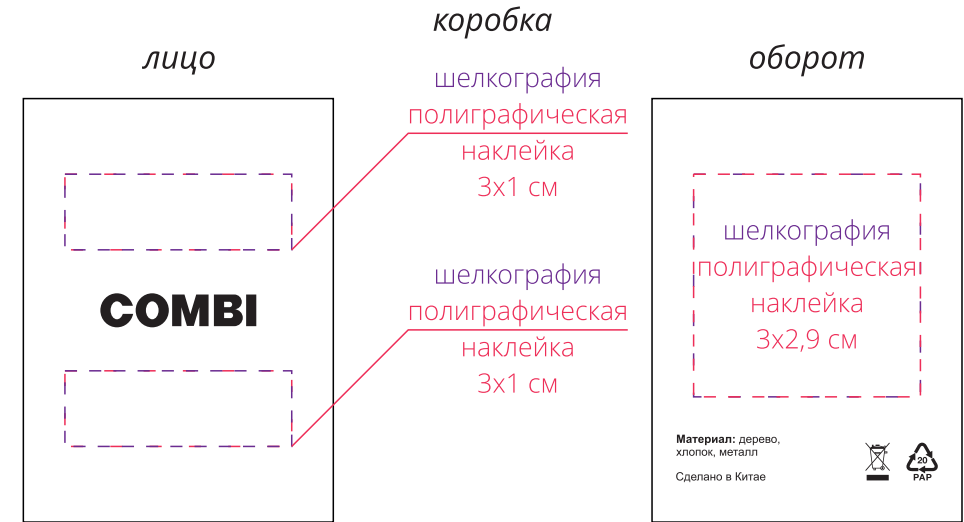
коробка

лицо

оборот

шелкография
полиграфическая
наклейка
3x1 см

COMBI

шелкография
полиграфическая
наклейка
3x1 см

шелкография
полиграфическая
наклейка
3x2,9 см

Material: дерево, хлопок, металл

Сделано в Китае

20
PAP